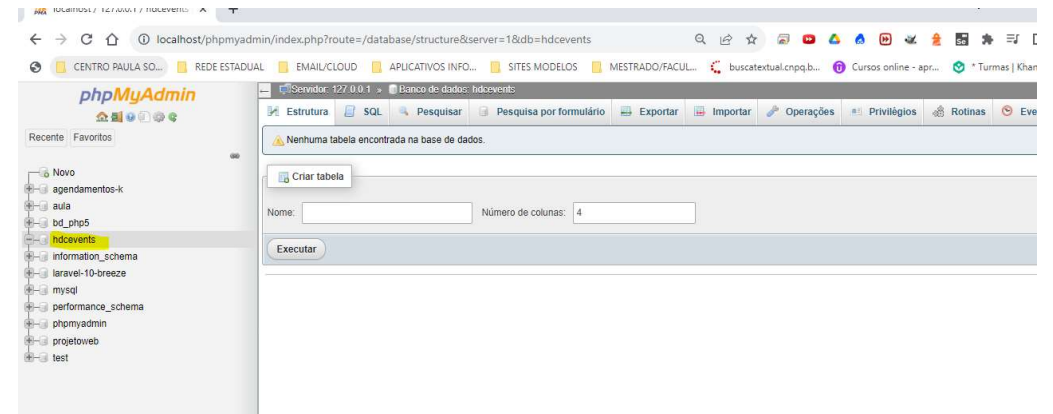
localhost / 127.0.0.1 / hdcevents

localhost/phpmyadmin/index.php?route=/database/structure&server=1&db=hdcevents

CENTRO PAULA SO... REDE ESTADUAL EMAIL/CLOUD APLICATIVOS INFO... SITES MODELOS MESTRADO/FACUL... buscatextual.cnpq.b... Cursos online - apr... * Turmas | Khan

phpMyAdmin

Recente Favoritos

Novo
agendamentos-k
aula
bd_php5
hdcevents
information_schema
laravel-10-breeze
mysql
performance_schema
phpmyadmin
projetoweb
test

Servidor: 127.0.0.1 » Banco de dados: hdcevents

Estrutura SQL Pesquisar Pesquisa por formulário Exportar Importar Operações Privilégios Rotinas Eve

Nenhuma tabela encontrada na base de dados.

Criar tabela

Nome: Número de colunas: 4

Executar